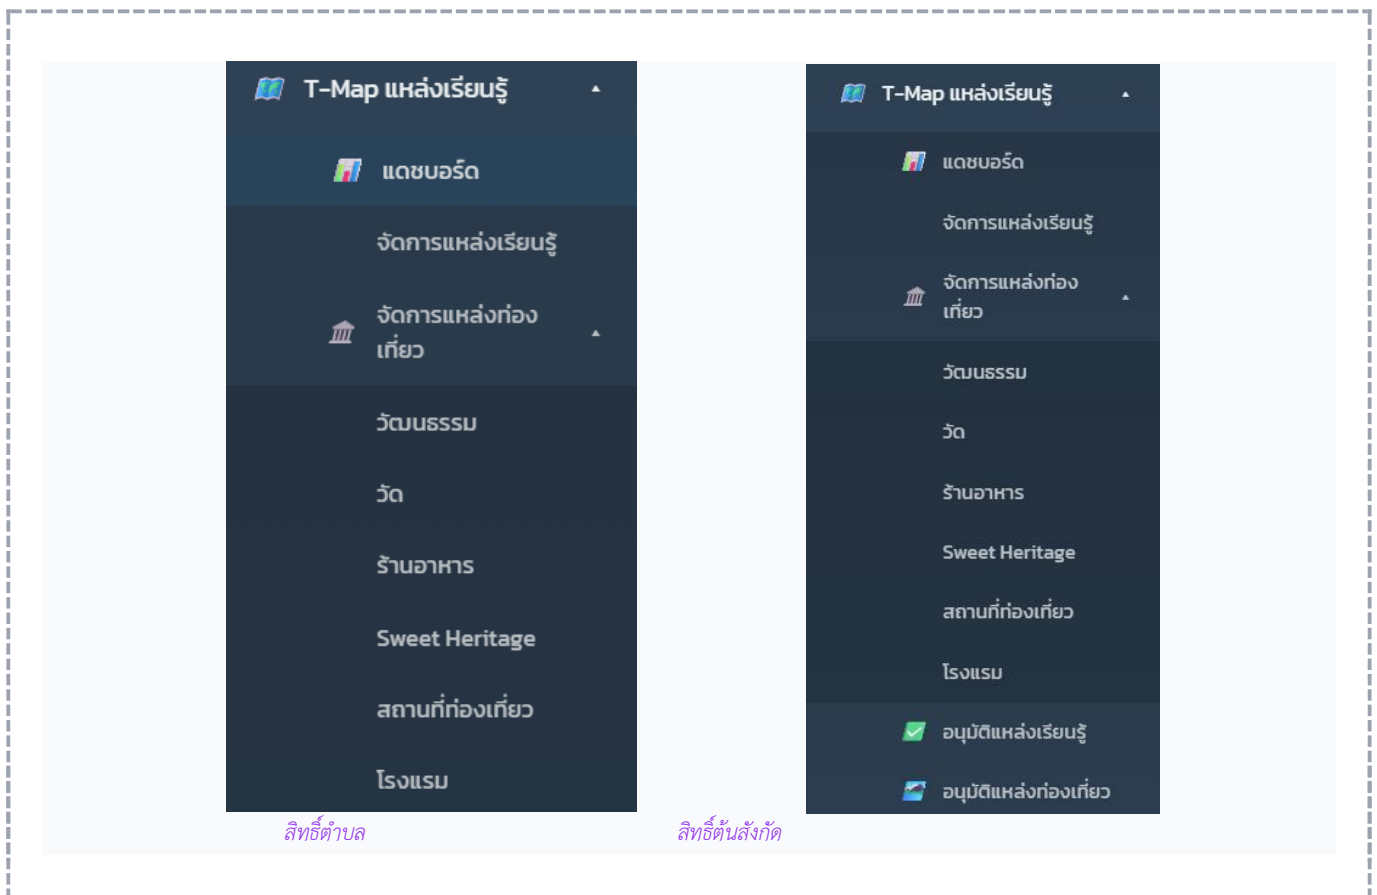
T-Map แหล่งเรียนรู้

แดชบอร์ด

จัดการแหล่งเรียนรู้

จัดการแหล่งท่องเที่ยว

วัฒนธรรม

วัด

ร้านอาหาร

Sweet Heritage

สถานที่ท่องเที่ยว

โรงแรม

สิทธิ์ตำบล

T-Map แหล่งเรียนรู้

แดชบอร์ด

จัดการแหล่งเรียนรู้

จัดการแหล่งท่องเที่ยว

วัฒนธรรม

วัด

ร้านอาหาร

Sweet Heritage

สถานที่ท่องเที่ยว

โรงแรม

อนุมัติแหล่งเรียนรู้

อนุมัติแหล่งท่องเที่ยว

สิทธิ์ต้นสังกัด